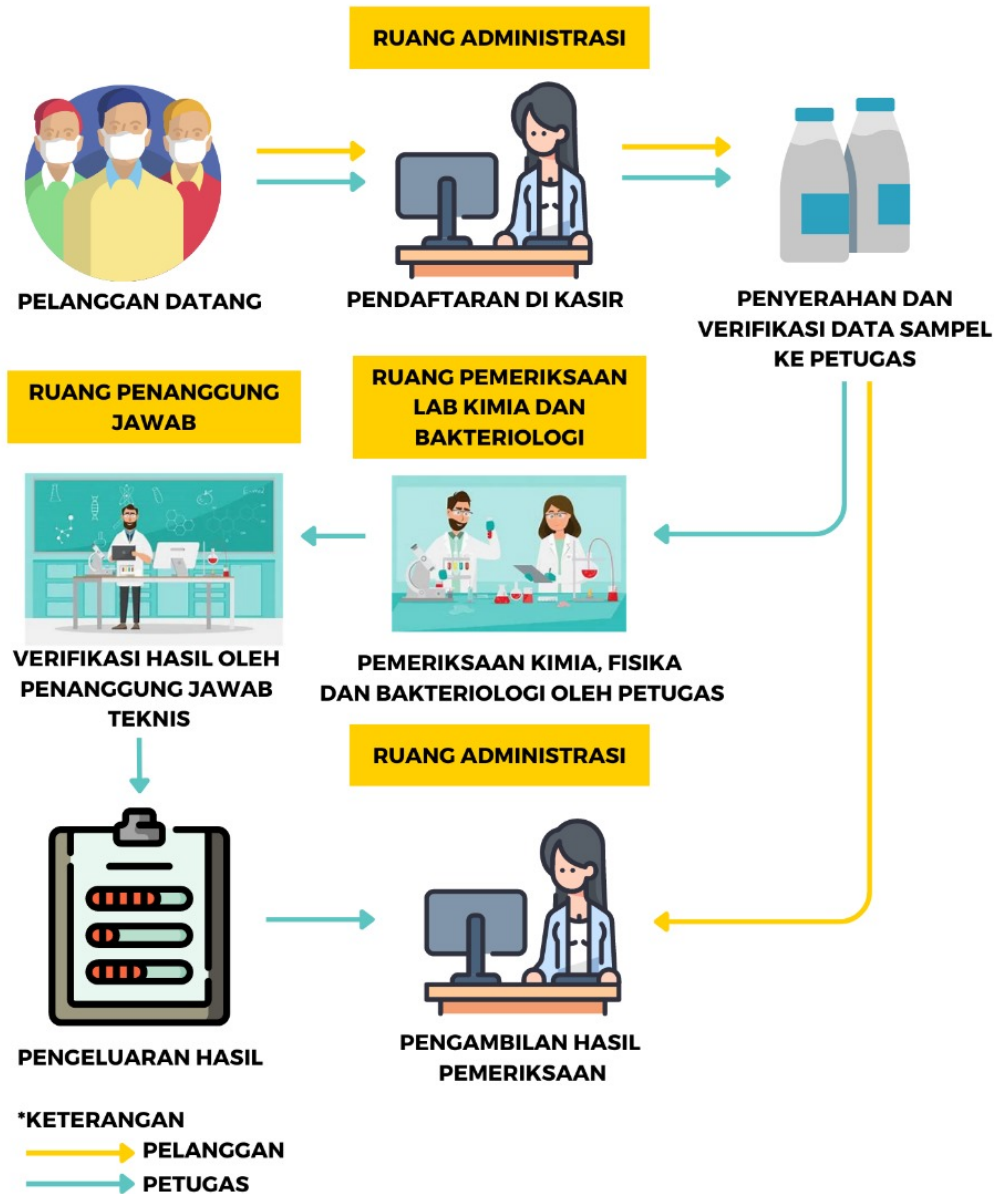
RUANG ADMINISTRASI

PELANGGAN DATANG

PENDAFTARAN DI KASIR

PENYERAHAN DAN VERIFIKASI DATA SAMPEL KE PETUGAS

RUANG PENANGGUNG JAWAB

RUANG PEMERIKSAAN LAB KIMIA DAN BAKTERIOLOGI

VERIFIKASI HASIL OLEH PENANGGUNG JAWAB TEKNIS

PEMERIKSAAN KIMIA, FISIKA DAN BAKTERIOLOGI OLEH PETUGAS

RUANG ADMINISTRASI

PENGELUARAN HASIL

PENGAMBILAN HASIL PEMERIKSAAN

*KETERANGAN
PELANGGAN
PETUGAS